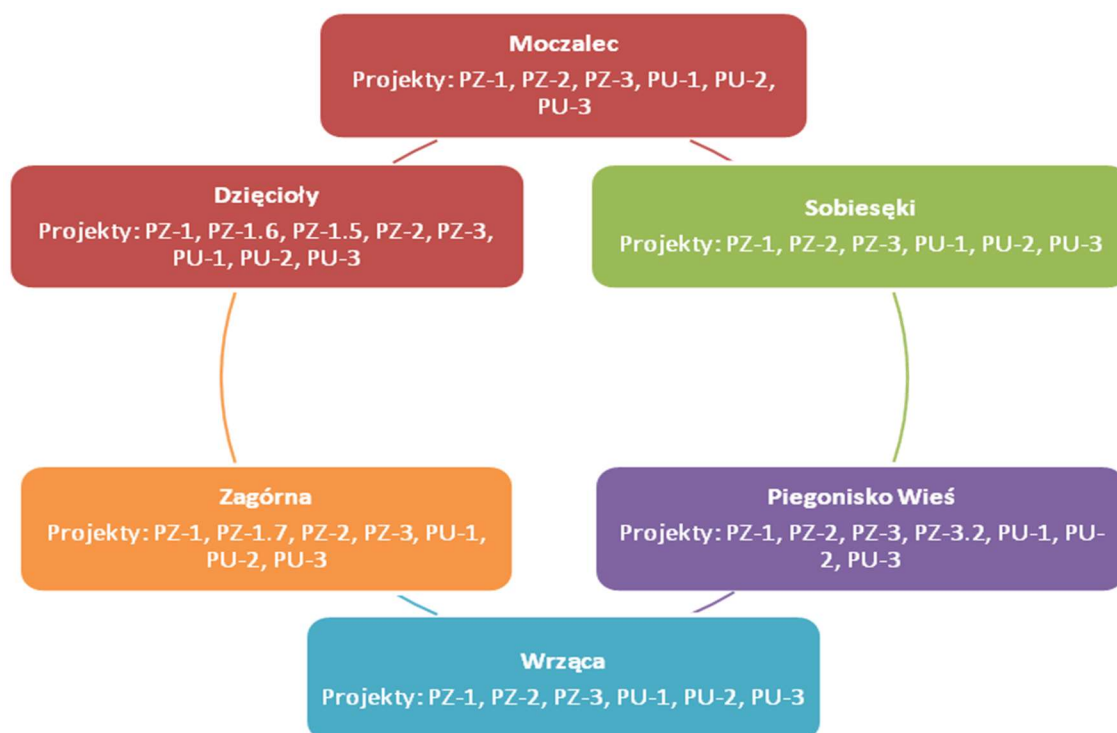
Moczalec
Projekty: PZ-1, PZ-2, PZ-3, PU-1, PU-2, PU-3

Dzięcioły
Projekty: PZ-1, PZ-1.6, PZ-1.5, PZ-2, PZ-3, PU-1, PU-2, PU-3

Sobieseki
Projekty: PZ-1, PZ-2, PZ-3, PU-1, PU-2, PU-3

Zagórna
Projekty: PZ-1, PZ-1.7, PZ-2, PZ-3, PU-1, PU-2, PU-3

Piegonisko Wieś
Projekty: PZ-1, PZ-2, PZ-3, PZ-3.2, PU-1, PU-2, PU-3

Wrząca
Projekty: PZ-1, PZ-2, PZ-3, PU-1, PU-2, PU-3